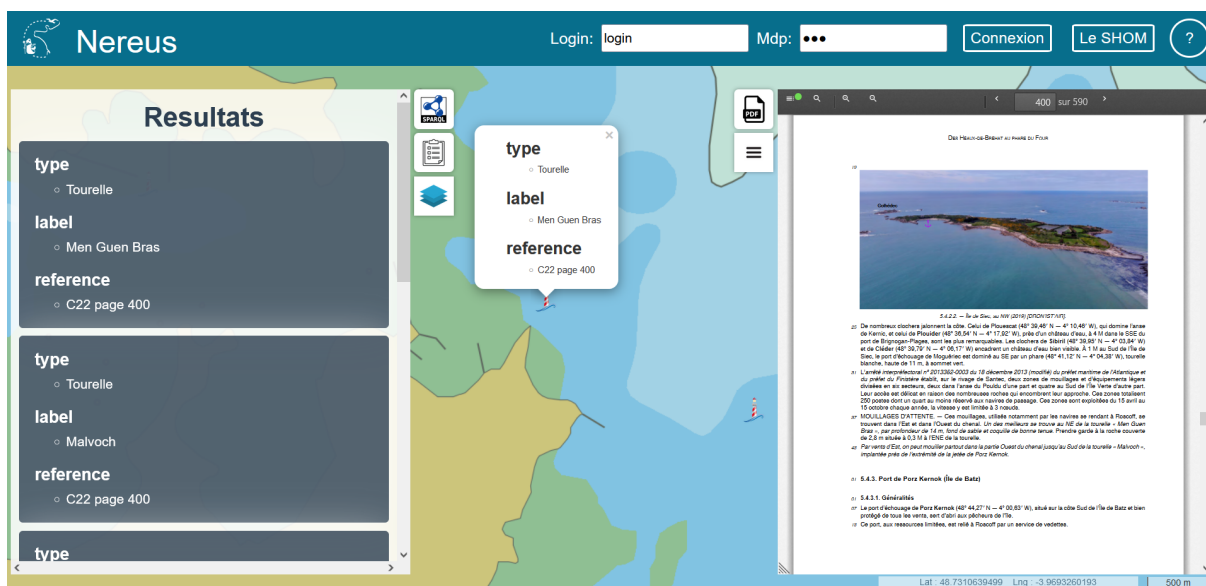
Nereus

Login: login Mdp: ••• Connexion Le SHOM ?

Resultats

type
Tourelle
label
Men Guen Bras
reference
C22 page 400

type
Tourelle
label
Malvoch
reference
C22 page 400

type

SPARQL

type
Tourelle
label
Men Guen Bras
reference
C22 page 400

PDF

400 sur 590

Des Heaux-de-Bréhat au phare du Four

5.4.2.2. — Île de Siec, au NW (2019) [CROWN'STAFF].

De nombreux clochers jalonnent la côte. Celui de Plouescat (48° 39,46' N — 4° 10,46' W), qui domine l'anse de Kernic, et celui de Plouider (48° 36,54' N — 4° 17,92' W), près d'un château d'eau, à 4 M dans le SSE du port de Brignogan-Plages, sont les plus remarquables. Les clochers de Sibiril (48° 39,95' N — 4° 03,84' W) et de Cléder (48° 39,79' N — 4° 06,17' W) encadrent un château d'eau bien visible. À 1 M au Sud de l'île de Siec, le port d'échouage de Moguériec est dominé au SE par un phare (48° 41,12' N — 4° 04,38' W), tourelle blanche, haute de 11 m, à sommet vert.

L'arrêté interpréfectoral n° 2013382-0003 du 18 décembre 2013 (modifié) du préfet maritime de l'Atlantique et du préfet du Finistère établit, sur le rivage de Santec, deux zones de mouillages et d'équipements légers divisées en six secteurs, deux dans l'anse du Pouldu d'une part et quatre au Sud de l'île Verte d'autre part. Leur accès est délicat en raison des nombreuses roches qui encombrent leur approche. Ces zones totalisent 250 postes dont un quart au moins réservé aux navires de passage. Ces zones sont exploitées du 15 avril au 15 octobre chaque année, la vitesse y est limitée à 3 nœuds.

MOUILLAGES D'ATTENTE. — Ces mouillages, utilisés notamment par les navires se rendant à Roscoff, se trouvent dans l'Est et dans l'Ouest du chenal. Un des meilleurs se trouve au NE de la tourelle « Men Guen Bras », par profondeur de 14 m, fond de sable et coquille de bonne tenue. Prendre garde à la roche couverte de 2,8 m située à 0,3 M à l'ENE de la tourelle.

Par vents d'Est, on peut mouiller partout dans la partie Ouest du chenal jusqu'au Sud de la tourelle « Malvoch », implantée près de l'extrémité de la jetée de Porz Kernok.

5.4.3. Port de Porz Kernok (Île de Batz)

5.4.3.1. Généralités

Le port d'échouage de Porz Kernok (48° 44,27' N — 4° 00,63' W), situé sur la côte Sud de l'île de Batz et bien protégé de tous les vents, sert d'abri aux pêcheurs de l'île.

Ce port, aux ressources limitées, est relié à Roscoff par un service de vedettes.

Lat : 48.7310639499 Lng : -3.9693260193 500 m